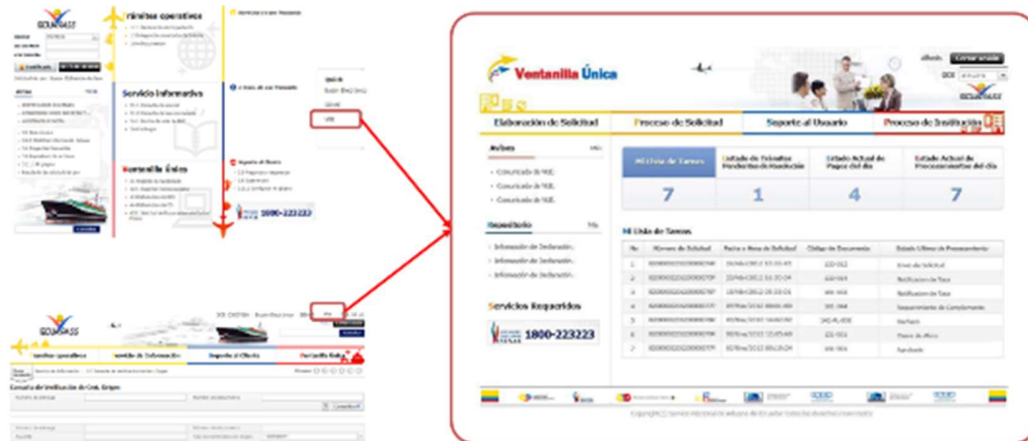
ECUAPASS

Trámites operativos

Servicio informativo

Ventanilla Única

1800-223223

ECUAPASS

Trámites operativos

Servicio de Información

Soporte al Cliente

Ventanilla Única

Ventanilla Única

Elaboración de Solicitud

Proceso de Solicitud

Soporte al Usuario

Proceso de Institución

Avisos

Comunicado de VUE.

Comunicado de VUE.

Comunicado de VUE.

Repositorio

Información de Declaración.

Información de Declaración.

Información de Declaración.

Servicios Requeridos

1800-223223

| Mi Lista de Tareas | Listado de Trámites Pendientes de Resolución | Estado Actual de Pagos del día | Estado Actual de Procesamientos del día |
|---|---|---|---|
| 7 | 1 | 4 | 7 |

Mi Lista de Tareas

| No | Número de Solicitud | Fecha y Hora de Solicitud | Código de Documento | Estado Último de Procesamiento |
|---|---|---|---|---|
| 1 | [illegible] | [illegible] | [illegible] | Envío de Solicitud |
| 2 | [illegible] | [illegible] | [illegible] | Notificación de Tasa |
| 3 | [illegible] | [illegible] | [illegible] | Notificación de Tasa |
| 4 | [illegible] | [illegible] | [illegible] | Requerimiento de Cumplimiento |
| 5 | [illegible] | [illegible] | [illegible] | Rechazo |
| 6 | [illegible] | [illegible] | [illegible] | Pasos de aforo |
| 7 | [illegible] | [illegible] | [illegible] | Resolución |